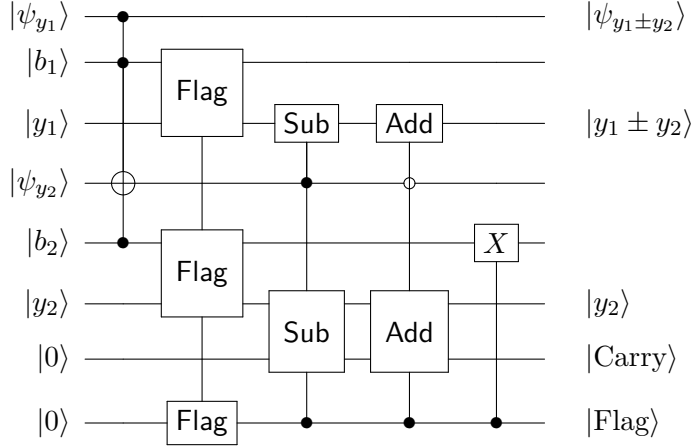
$|\psi_{y_1}\rangle$ $|\psi_{y_1 \pm y_2}\rangle$

$|b_1\rangle$

Flag

$|y_1\rangle$ Sub Add $|y_1 \pm y_2\rangle$

$|\psi_{y_2}\rangle$

$|b_2\rangle$ $X$

Flag

$|y_2\rangle$ $|y_2\rangle$

Sub Add

$|0\rangle$ $|\mathrm{Carry}\rangle$

$|0\rangle$ Flag $|\mathrm{Flag}\rangle$